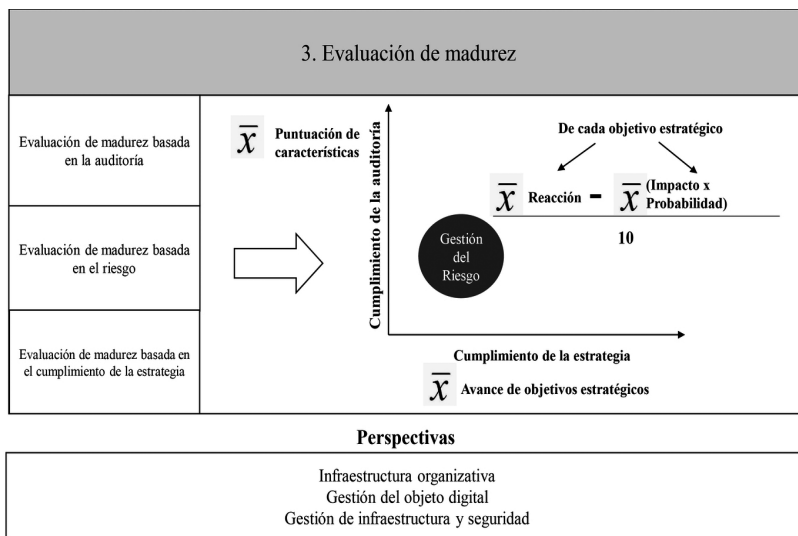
3. Evaluación de madurez

Evaluación de madurez basada en la auditoría

Evaluación de madurez basada en el riesgo

Evaluación de madurez basada en el cumplimiento de la estrategia

$\overline{x}$ Puntuación de características

Cumplimiento de la auditoría

De cada objetivo estratégico

$\overline{x}$ Reacción - $\overline{x}$ (Impacto x Probabilidad)

10

Gestión del Riesgo

Cumplimiento de la estrategia

$\overline{x}$ Avance de objetivos estratégicos

Perspectivas

Infraestructura organizativa
Gestión del objeto digital
Gestión de infraestructura y seguridad